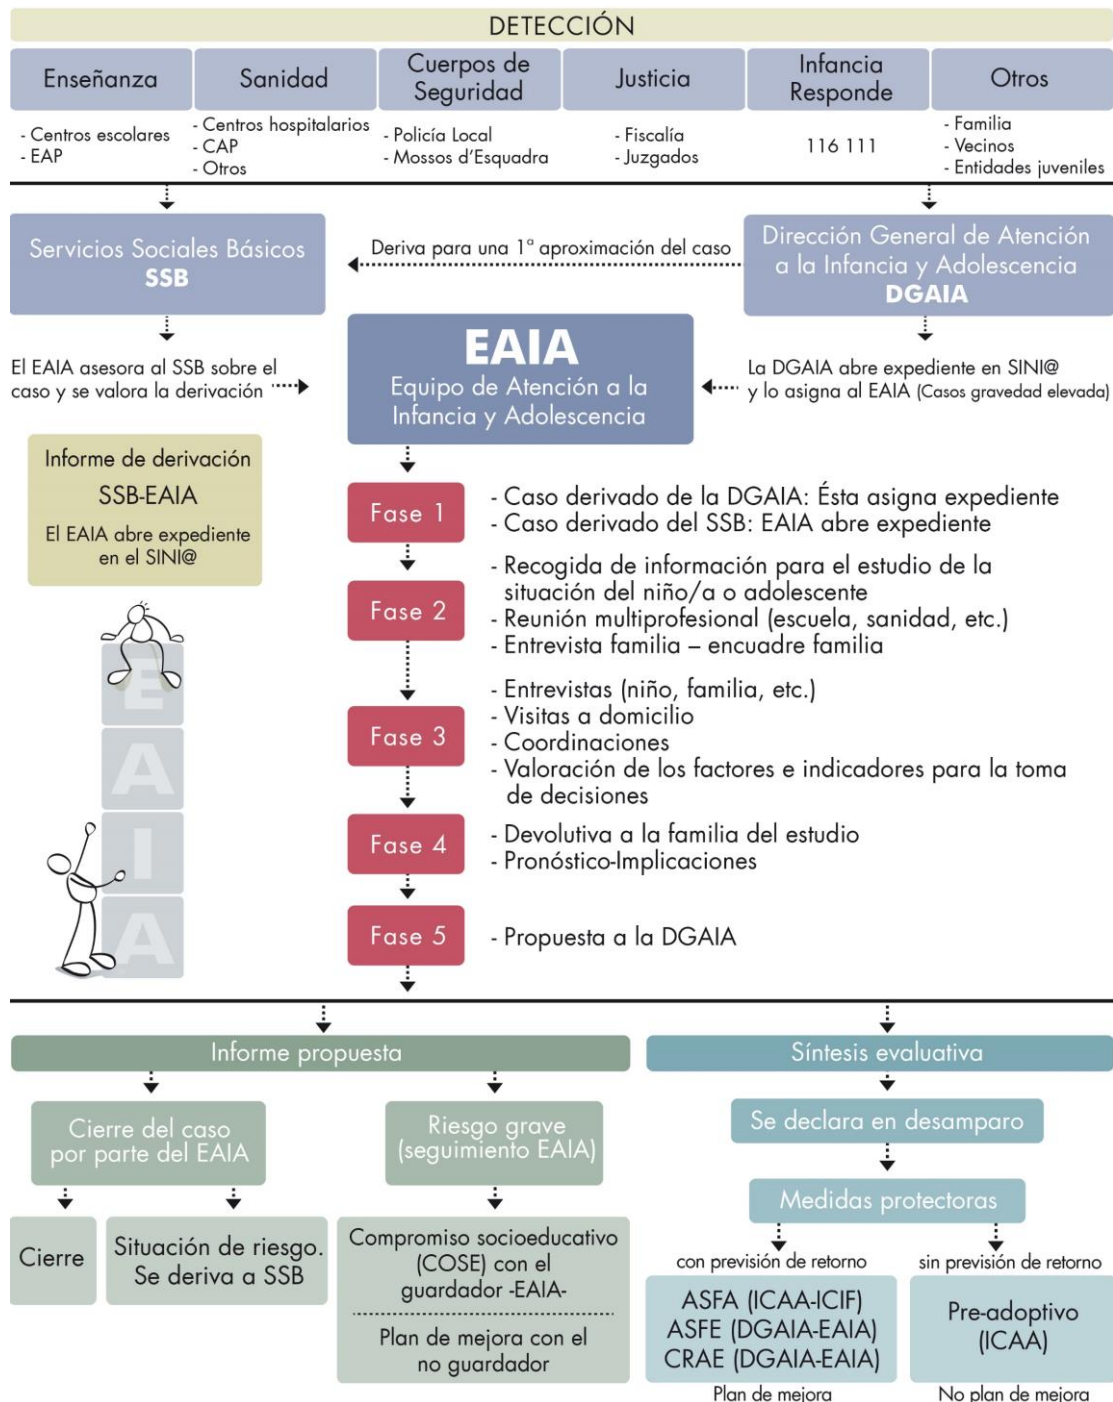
DETECCIÓN

Enseñanza
- Centros escolares
- EAP

Sanidad
- Centros hospitalarios
- CAP
- Otros

Cuerpos de Seguridad
- Policía Local
- Mossos d'Esquadra

Justicia
- Fiscalía
- Juzgados

Infancia Responde
116 111

Otros
- Familia
- Vecinos
- Entidades juveniles

Servicios Sociales Básicos
SSB

Deriva para una 1ª aproximación del caso

Dirección General de Atención a la Infancia y Adolescencia
DGAIA

El EAIA asesora al SSB sobre el caso y se valora la derivación

EAIA
Equipo de Atención a la Infancia y Adolescencia

La DGAIA abre expediente en SINI@ y lo asigna al EAIA (Casos gravedad elevada)

Informe de derivación
SSB-EAIA
El EAIA abre expediente en el SINI@

E
A
I
A

Fase 1
- Caso derivado de la DGAIA: Ésta asigna expediente
- Caso derivado del SSB: EAIA abre expediente

Fase 2
- Recogida de información para el estudio de la situación del niño/a o adolescente
- Reunión multiprofesional (escuela, sanidad, etc.)
- Entrevista familia – encuadre familia

Fase 3
- Entrevistas (niño, familia, etc.)
- Visitas a domicilio
- Coordinaciones
- Valoración de los factores e indicadores para la toma de decisiones

Fase 4
- Devolutiva a la familia del estudio
- Pronóstico-Implicaciones

Fase 5
- Propuesta a la DGAIA

Informe propuesta

Cierre del caso por parte del EAIA

Riesgo grave (seguimiento EAIA)

Cierre

Situación de riesgo. Se deriva a SSB

Compromiso socioeducativo (COSE) con el guardador -EAIA-

Plan de mejora con el no guardador

Síntesis evaluativa

Se declara en desamparo

Medidas protectoras

con previsión de retorno

sin previsión de retorno

ASFA (ICAA-ICIF)
ASFE (DGAIA-EAIA)
CRAE (DGAIA-EAIA)

Plan de mejora

Pre-adoptivo (ICAA)

No plan de mejora